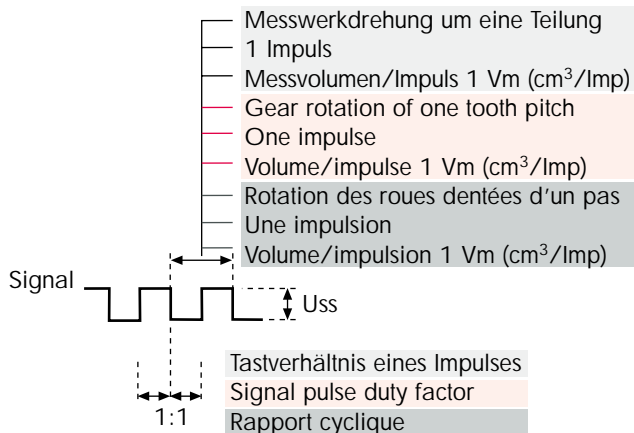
Messwerkdrehung um eine Teilung
1 Impuls
Messvolumen/Impuls 1 Vm ($cm^3$/Imp)
Gear rotation of one tooth pitch
One impulse
Volume/impulse 1 Vm ($cm^3$/Imp)
Rotation des roues dentées d'un pas
Une impulsion
Volume/impulsion 1 Vm ($cm^3$/Imp)

Signal

Uss

Tastverhältnis eines Impulses
Signal pulse duty factor
Rapport cyclique

1:1